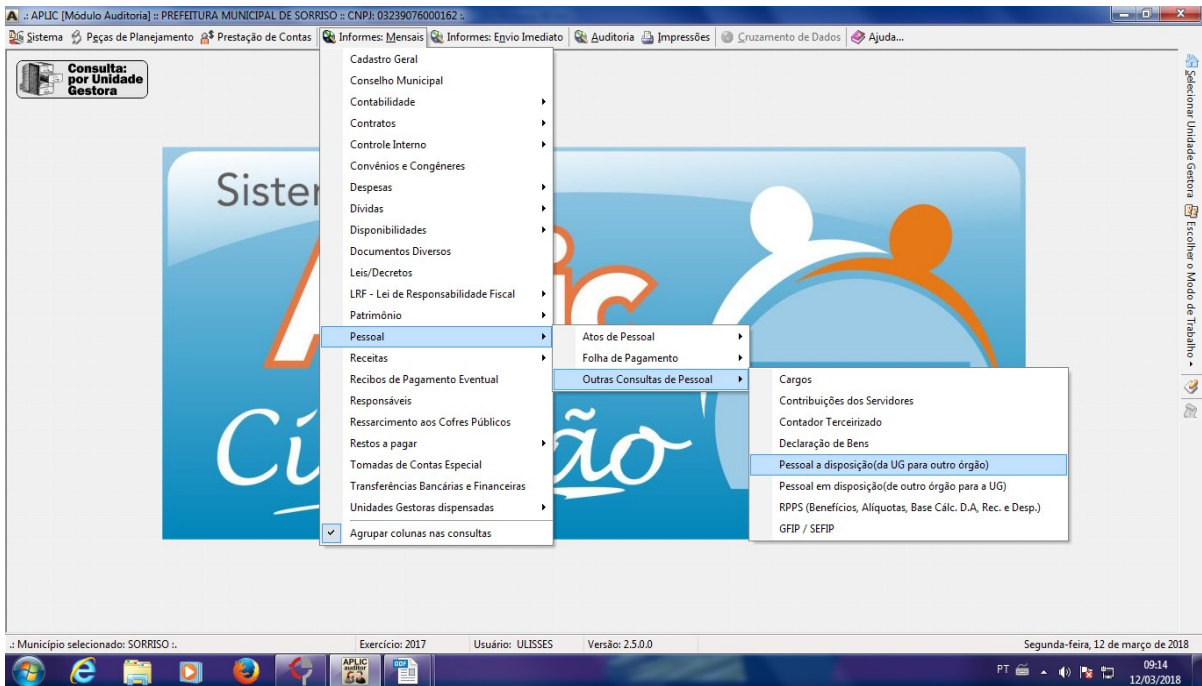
.: APLIC [Módulo Auditoria] :: PREFEITURA MUNICIPAL DE SORRISO :: CNPJ: 03239076000162 :.

Sistema   Peças de Planejamento   Prestação de Contas   Informes: Mensais   Informes: Envio Imediato   Auditoria   Impressões   Cruzamento de Dados   Ajuda...

Consulta: por Unidade Gestora

Cadastro Geral
Conselho Municipal
Contabilidade
Contratos
Controle Interno
Convênios e Congêneres
Despesas
Dívidas
Disponibilidades
Documentos Diversos
Leis/Decretos
LRF - Lei de Responsabilidade Fiscal
Patrimônio
Pessoal
Receitas
Recibos de Pagamento Eventual
Responsáveis
Ressarcimento aos Cofres Públicos
Restos a pagar
Tomadas de Contas Especial
Transferências Bancárias e Financeiras
Unidades Gestoras dispensadas
Agrupar colunas nas consultas

Atos de Pessoal
Folha de Pagamento
Outras Consultas de Pessoal

Cargos
Contribuições dos Servidores
Contador Terceirizado
Declaração de Bens
Pessoal a disposição(da UG para outro órgão)
Pessoal em disposição(de outro órgão para a UG)
RPPS (Benefícios, Alíquotas, Base Cálc. D.A, Rec. e Desp.)
GFIP / SEFIP

Sister
Cí ão

Selecionar Unidade Gestora
Escolher o Modo de Trabalho

.: Município selecionado: SORRISO :.   Exercício: 2017   Usuário: ULISSES   Versão: 2.5.0.0   Segunda-feira, 12 de março de 2018

APLIC auditor
PT   09:14   12/03/2018